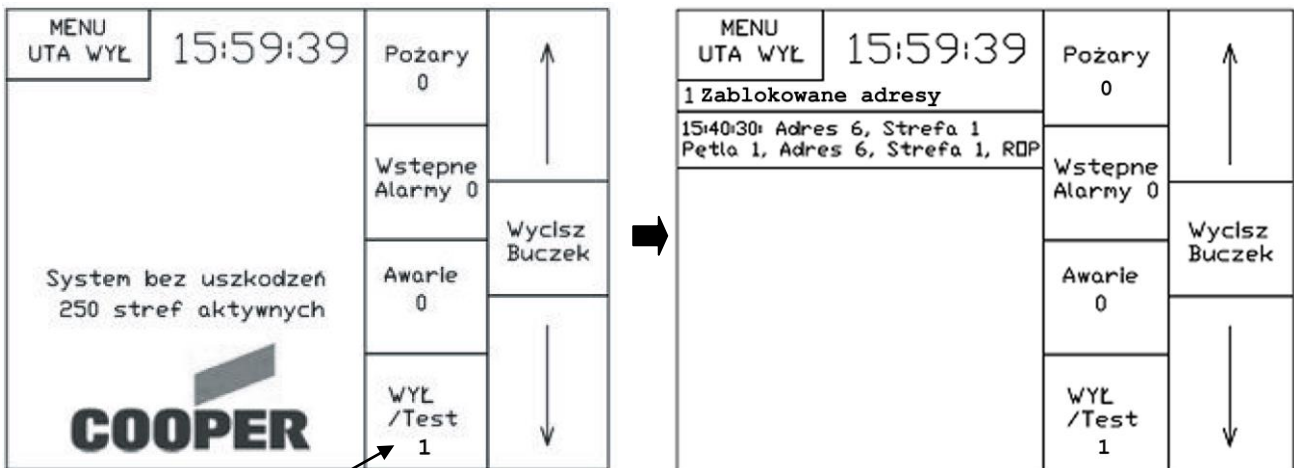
MENU
UTA WYŁ

15:59:39

Pożary
0

Wstepne
Alarmy 0

Awarie
0

WYŁ
/Test
1

Wyclsz
Buczek

System bez uszkodzeń
250 stref aktywnych

COOPER

MENU
UTA WYŁ

15:59:39

1 Zablokowane adresy

15:40:30: Adres 6, Strefa 1
Petla 1, Adres 6, Strefa 1, ROP

Pożary
0

Wstepne
Alarmy 0

Awarie
0

WYŁ
/Test
1

Wyclsz
Buczek